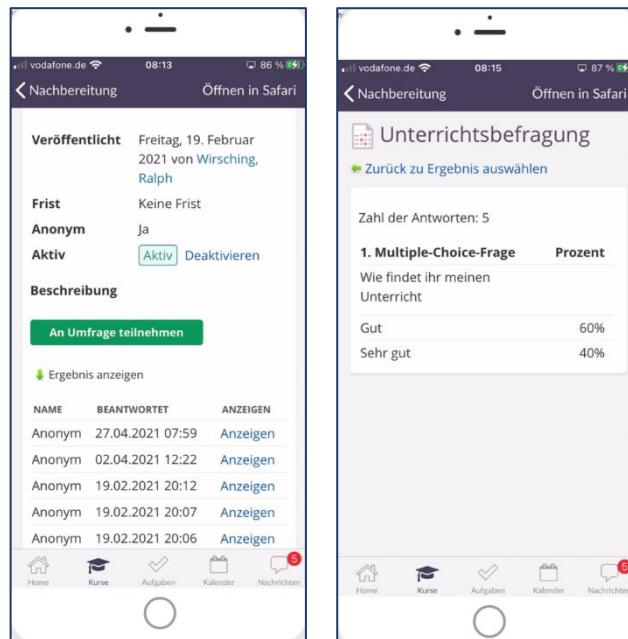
vodafone.de 08:13 86 %

Nachbereitung Öffnen in Safari

Veröffentlicht Freitag, 19. Februar 2021 von Wirsching, Ralph

Frist Keine Frist

Anonym Ja

Aktiv Aktiv Deaktivieren

Beschreibung

An Umfrage teilnehmen

Ergebnis anzeigen

| NAME | BEANTWORTET | ANZEIGEN |
|---|---|---|
| Anonym | 27.04.2021 07:59 | Anzeigen |
| Anonym | 02.04.2021 12:22 | Anzeigen |
| Anonym | 19.02.2021 20:12 | Anzeigen |
| Anonym | 19.02.2021 20:07 | Anzeigen |
| Anonym | 19.02.2021 20:06 | Anzeigen |

Home Kurse Aufgaben Kalender 5 Nachrichten

vodafone.de 08:15 87 %

Nachbereitung Öffnen in Safari

Unterrichtsbefragung

Zurück zu Ergebnis auswählen

Zahl der Antworten: 5

| 1. Multiple-Choice-Frage | Prozent |
|---|---|
| Wie findet ihr meinen Unterricht | |
| Gut | 60% |
| Sehr gut | 40% |

Home Kurse Aufgaben Kalender 5 Nachrichten